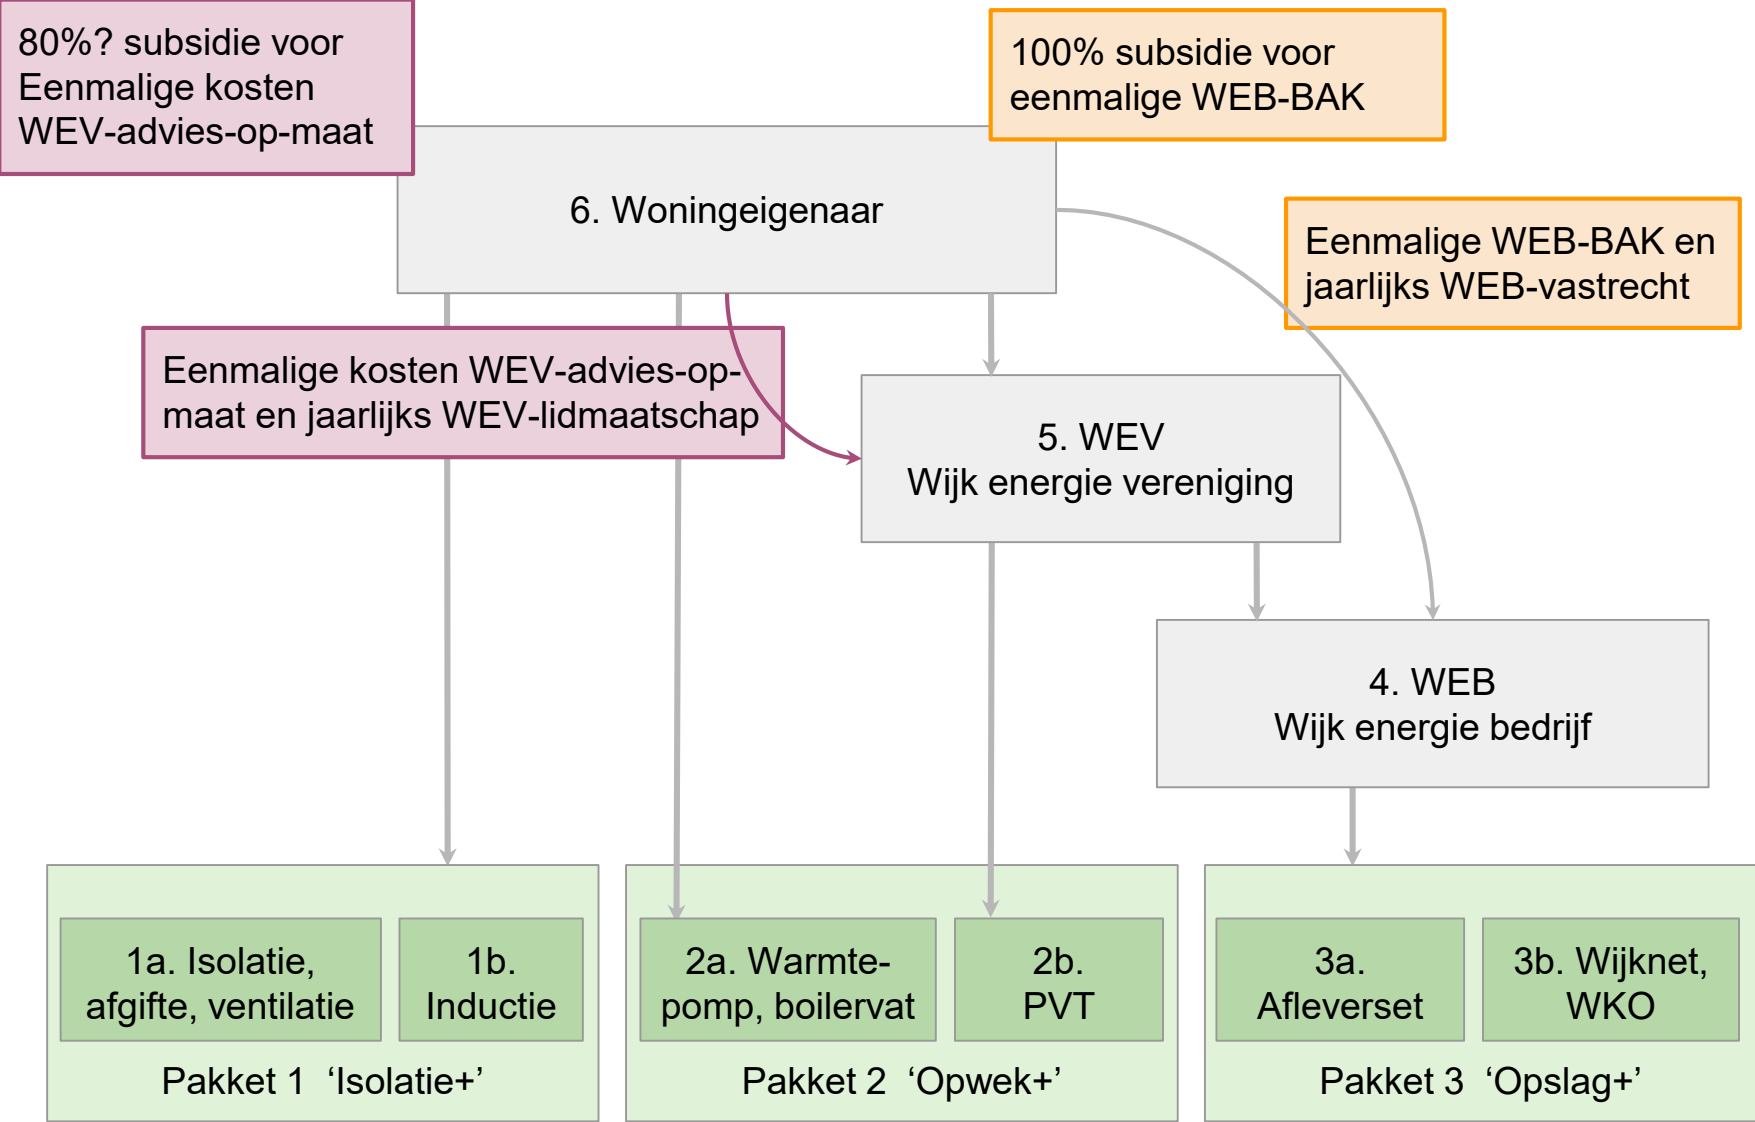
80%? subsidie voor Eenmalige kosten WEV-advies-op-maat

100% subsidie voor eenmalige WEB-BAK

6. Woningeigenaar

Eenmalige WEB-BAK en jaarlijks WEB-vastrecht

Eenmalige kosten WEV-advies-op-maat en jaarlijks WEV-lidmaatschap

5. WEV
Wijk energie vereniging

4. WEB
Wijk energie bedrijf

1a. Isolatie, afgifte, ventilatie

1b. Inductie

Pakket 1 ‘Isolatie+’

2a. Warmtepomp, boilervat

2b. PVT

Pakket 2 ‘Opwek+’

3a. Afleverset

3b. Wijknet, WKO

Pakket 3 ‘Opslag+’